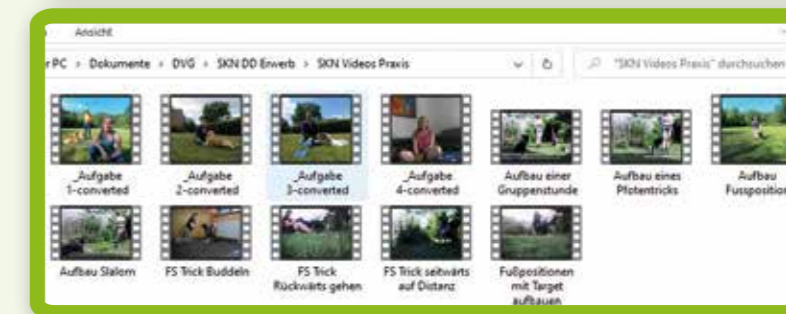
Ansicht

r PC > Dokumente > DVG > SKN DD Erwerb > SKN Videos Praxis

"SKN Videos Praxis" durchsuchen

_Aufgabe 1-converted

_Aufgabe 2-converted

_Aufgabe 3-converted

_Aufgabe 4-converted

Aufbau einer Gruppenstunde

Aufbau eines Pfotentricks

Aufbau Fusspositior

Aufbau Slalom

FS Trick Buddeln

FS Trick Rückwärts gehen

FS Trick seitwärts auf Distanz

Fußpositionen mit Target aufbauen